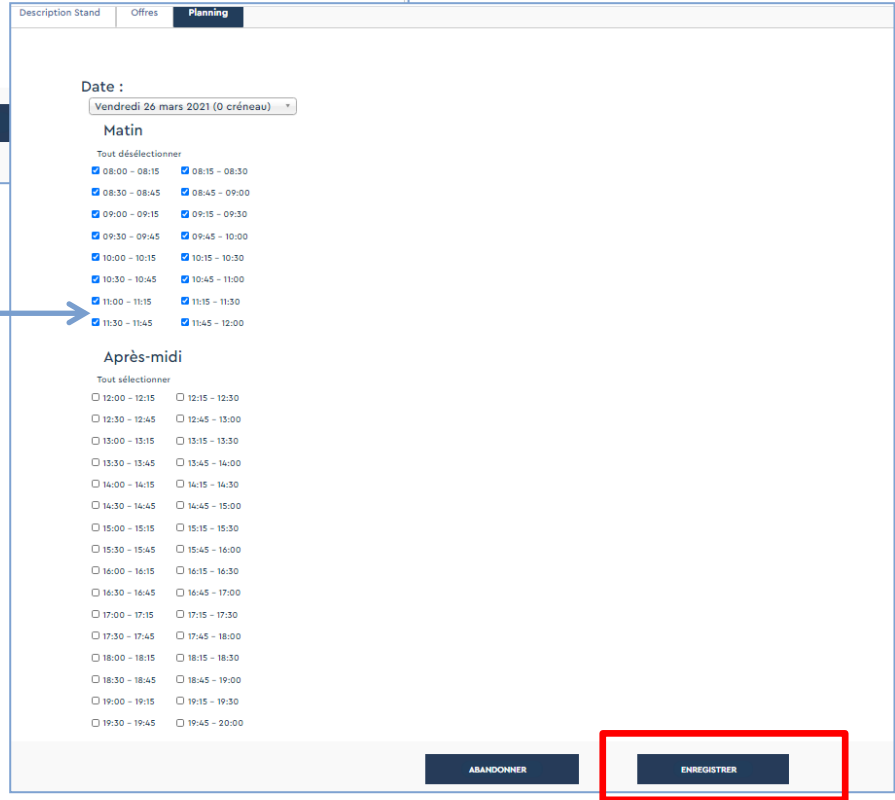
Description Stand | Offres | Planning

Date :
Vendredi 26 mars 2021 (0 créneau)

Matin

Tout désélectionner

08:00 - 08:15 08:15 - 08:30
08:30 - 08:45 08:45 - 09:00
09:00 - 09:15 09:15 - 09:30
09:30 - 09:45 09:45 - 10:00
10:00 - 10:15 10:15 - 10:30
10:30 - 10:45 10:45 - 11:00
11:00 - 11:15 11:15 - 11:30
11:30 - 11:45 11:45 - 12:00

Après-midi

Tout sélectionner

12:00 - 12:15 12:15 - 12:30
12:30 - 12:45 12:45 - 13:00
13:00 - 13:15 13:15 - 13:30
13:30 - 13:45 13:45 - 14:00
14:00 - 14:15 14:15 - 14:30
14:30 - 14:45 14:45 - 15:00
15:00 - 15:15 15:15 - 15:30
15:30 - 15:45 15:45 - 16:00
16:00 - 16:15 16:15 - 16:30
16:30 - 16:45 16:45 - 17:00
17:00 - 17:15 17:15 - 17:30
17:30 - 17:45 17:45 - 18:00
18:00 - 18:15 18:15 - 18:30
18:30 - 18:45 18:45 - 19:00
19:00 - 19:15 19:15 - 19:30
19:30 - 19:45 19:45 - 20:00

ABANDONNER ENREGISTRER